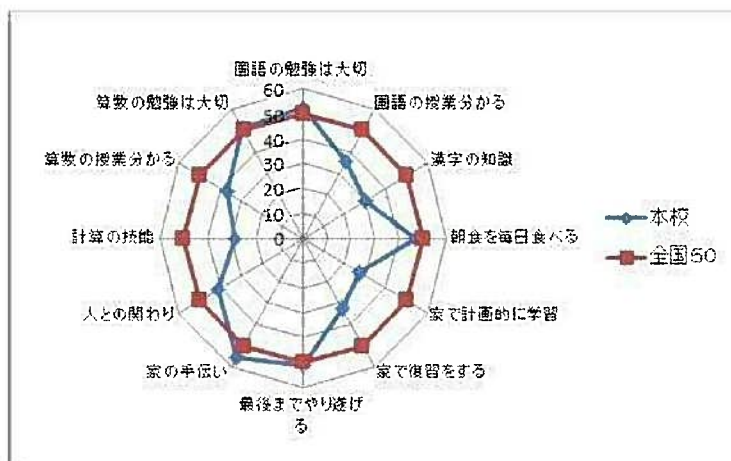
国語の勉強は大切
国語の授業分かる
漢字の知識
朝食を毎日食べる
家で計画的に学習
家で復習をする
最後までやり遂げる
家の手伝い
人との関わり
計算の技能
算数の授業分かる
算数の勉強は大切

60
50
40
30
20
10
0

本校
全国50